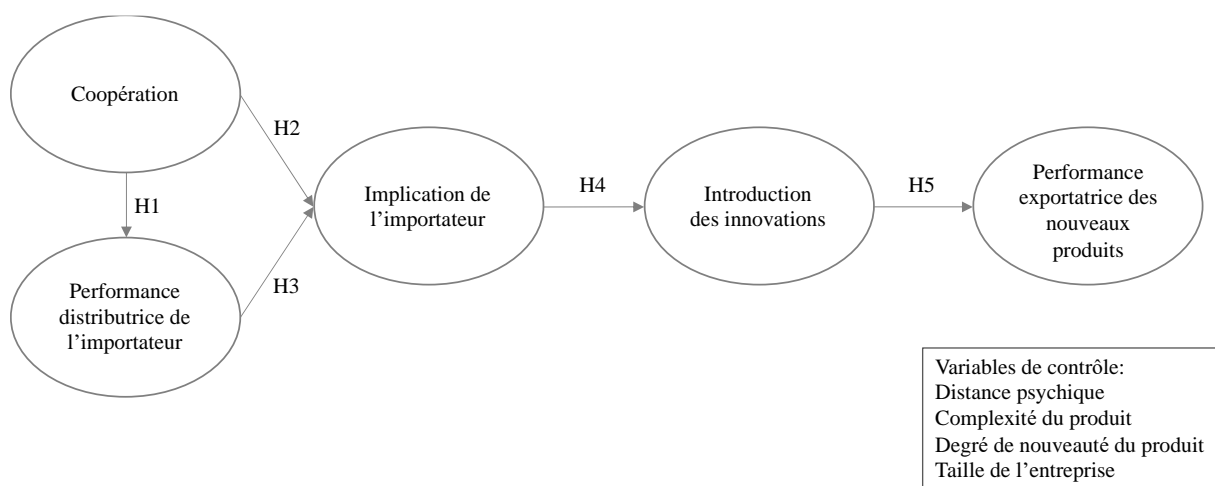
Coopération

H1

Performance distributrice de l’importateur

H2

H3

Implication de l’importateur

H4

Introduction des innovations

H5

Performance exportatrice des nouveaux produits

Variables de contrôle:
Distance psychique
Complexité du produit
Degré de nouveauté du produit
Taille de l’entreprise